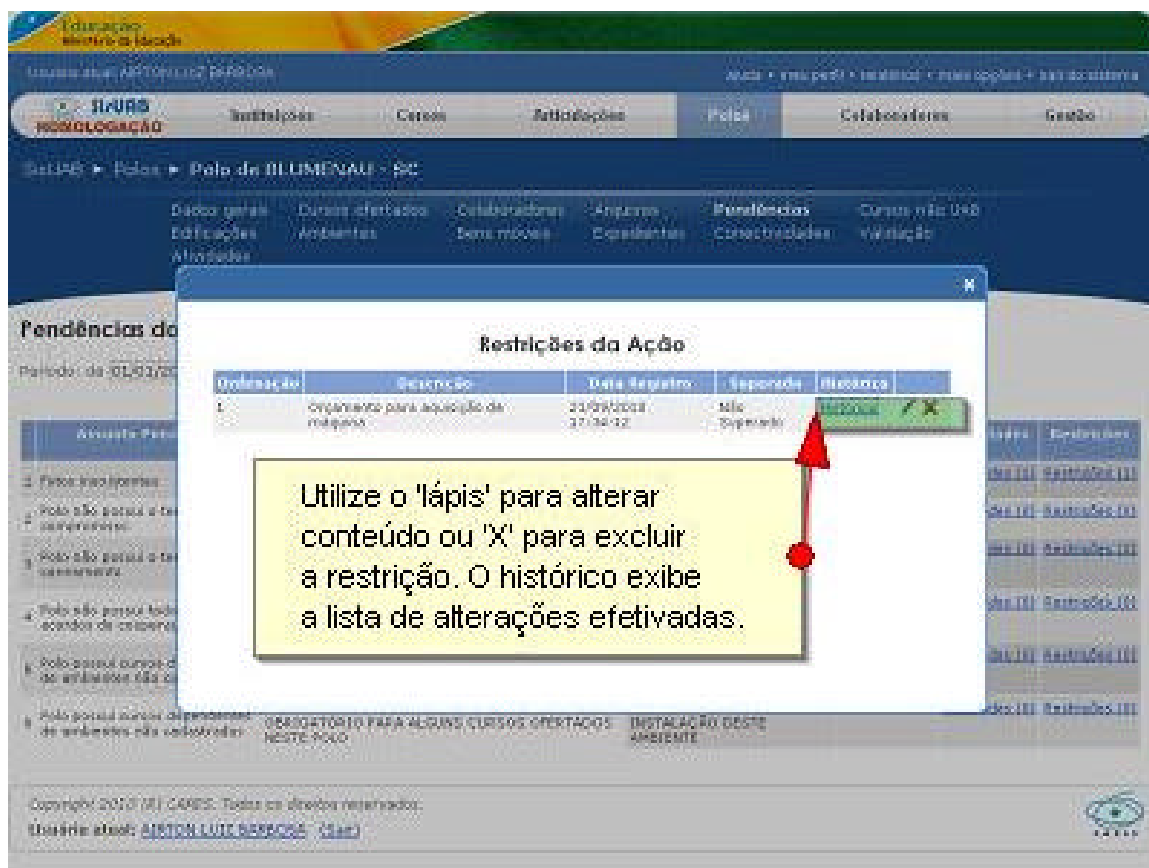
Educação
Ministério da Educação

Usuário atual: AIRTON LUIZ BARBOSA

Ajuda • meu perfil • tarefas • mais opções • sair do sistema

SISUAB HOMOLOGAÇÃO

Instituições | Cursos | Articulações | Polos | Colaboradores | Gestão

SisUAB ► Polos ► Polo de BLUMENAU - SC

Dados gerais | Cursos ofertados | Colaboradores | Arquivos | Pendências | Cursos não UAB
Edificações | Ambientes | Bens móveis | Expedientes | Conectividades | Validação
Atividades

Pendências do

Período: de 01/01/20

Restrições da Ação

| Ordenação | Descrição | Data Registro | Superada | Histórico |
|---|---|---|---|---|
| 1 | Orçamento para aquisição de máquinas | 21/09/2010 17:34:12 | Não Superado | Histórico |

Utilize o 'lápis' para alterar conteúdo ou 'X' para excluir a restrição. O histórico exibe a lista de alterações efetivadas.

Assunto Pend

2 Polos inscriptos
Polo não possui a te
Polo não possui a te
Polo não possui todo
Polo possui cursos d
Polo possui cursos dependentes de ambientes não cadastrados | OBRIGATÓRIO PARA ALGUNS CURSOS OFERTADOS NESTE POLO | INSTALAÇÃO DESTE AMBIENTE

Restrições
Restrições (1)
Restrições (1)
Restrições (1)
Restrições (1)
Restrições (1)
Restrições (1)

Copyright 2010 (C) CAPES. Todos os direitos reservados.
Usuário atual: AIRTON LUIZ BARBOSA (Sair)